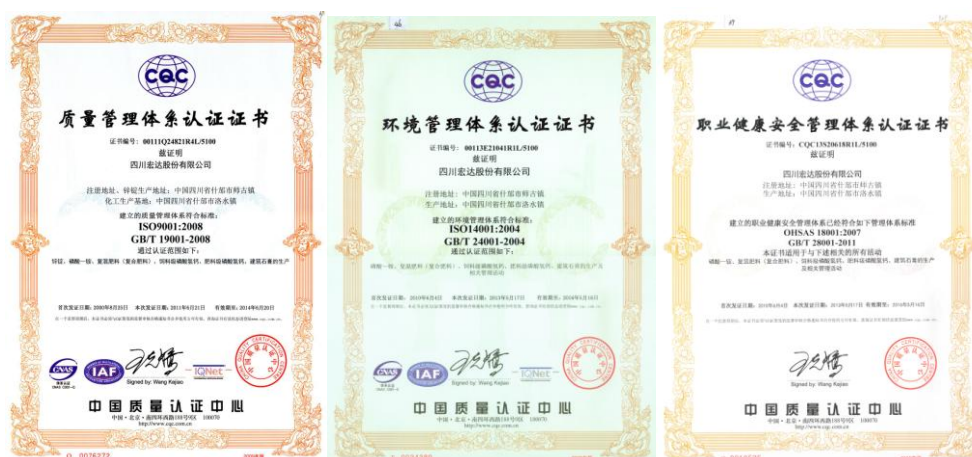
CQC

质量管理体系认证证书

证书编号：00111Q24821R4L/5100

兹证明

四川宏达股份有限公司

注册地址、锌锭生产地址：中国四川省什邡市师古镇
化工生产基地：中国四川省什邡市洛水镇

建立的质量管理体系符合标准：

ISO9001:2008
GB/T 19001-2008

通过认证范围如下：

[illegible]

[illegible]

Signed by: Wang Kejiao

中国质量认证中心

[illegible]
http://www.cqc.com.cn

CQC

环境管理体系认证证书

证书编号：00113E21041R1L/5100

兹证明

四川宏达股份有限公司

注册地址：中国四川省什邡市师古镇
生产地址：中国四川省什邡市洛水镇

建立的环境管理体系符合标准：

ISO14001:2004
GB/T 24001-2004

通过认证范围如下：

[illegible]

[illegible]

Signed by: Wang Kejiao

中国质量认证中心

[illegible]
http://www.cqc.com.cn

CQC

职业健康安全管理体系认证证书

证书编号：CQC13S20618R1L/5100

兹证明

四川宏达股份有限公司

注册地址：中国四川省什邡市师古镇
生产地址：中国四川省什邡市洛水镇

建立的职业健康安全管理体系已经符合如下管理体系标准

OHSAS 18001:2007
GB/T 28001-2011

本证书适用于与下述相关的所有活动

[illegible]

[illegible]

Signed by: Wang Kejiao

中国质量认证中心

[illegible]
http://www.cqc.com.cn